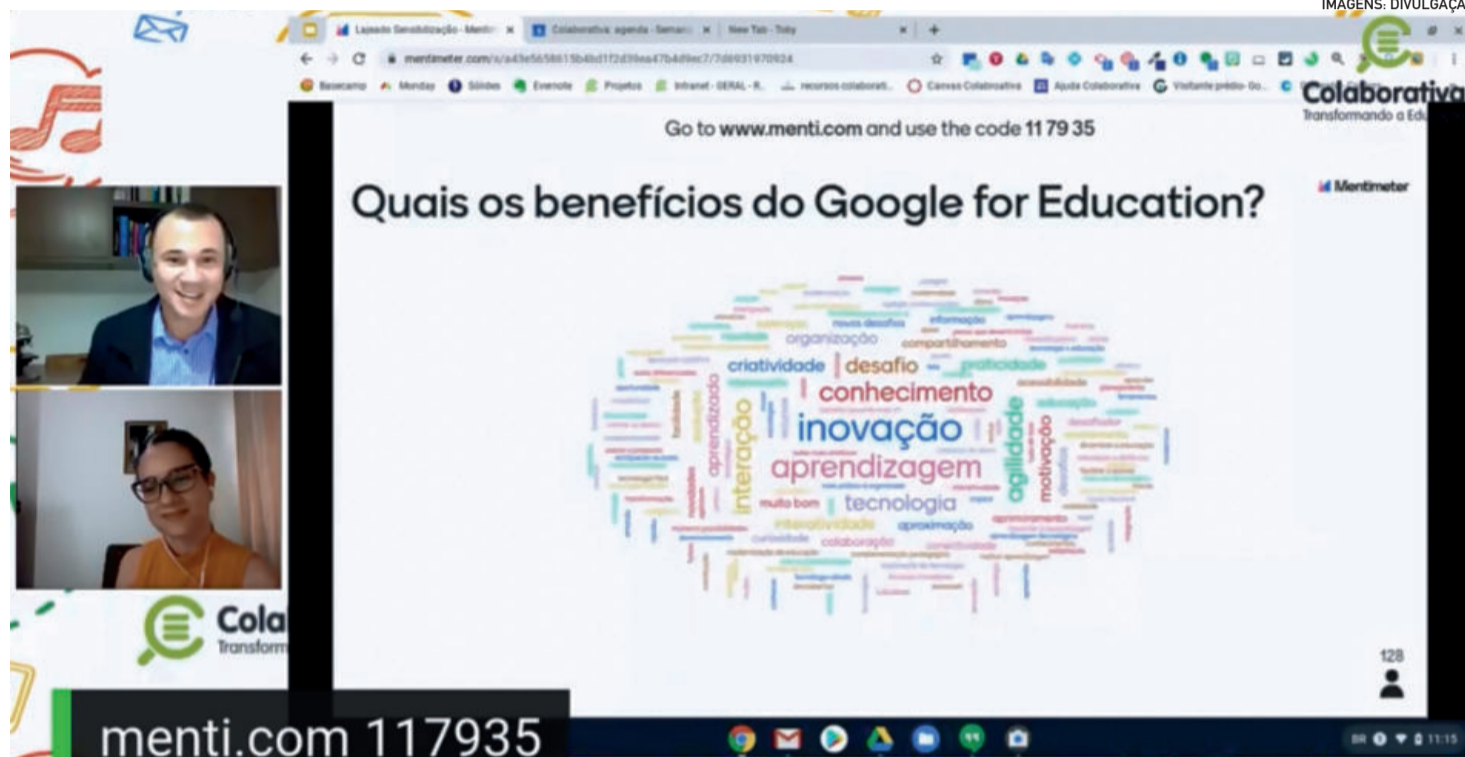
IMAGENS: DIVULGAÇÃO

Lapsado Sensibilização - Menti | Colaborativa: agenda - Seman | New Tab - Toby

mentimeter.com/s/a43e5658615b4bd1f2d39ea47b4d9ec7/7d6931970924

Basecamp | Monday | Slides | Evernote | Projetos | Intranet - GERAL - R... | recursos colaborati... | Canvas Colaborativa | Ajuda Colaborativa | Visitante prédio Go...

Colaborativa
Transformando a Edu

Go to www.menti.com and use the code 11 79 35

Quais os benefícios do Google for Education?

Mentimeter

organização
compartilhamento
criatividade
desafio
praticidade
conhecimento
aprendizado
interação
inovação
agilidade
motivação
aprendizagem
tecnologia
muito bom
interatividade
aproximação
colaboração
curiosidade
novos desafios
informação
educação

128

Cola
Transform

menti.com 117935

11:15